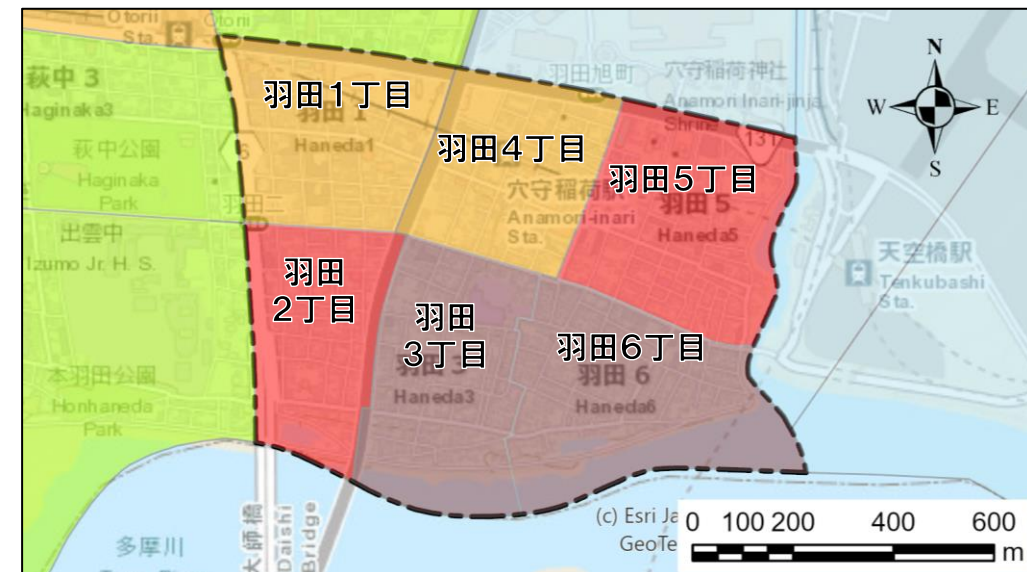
Otorii Sta.
Otorii
萩中 3
Haginaka3
萩中公園
Haginaka Park
出雲中
Izumo Jr. H. S.
本羽田公園
Honhaneda Park
多摩川
大師橋
Daishi Bridge
羽田1丁目
羽田 1
Haneda1
羽田旭町
穴守稲荷神社
Anamori Inari-jinja Shrine
羽田4丁目
穴守稲荷駅
Anamori-inari Sta.
羽田5丁目
羽田 5
Haneda5
131
天空橋駅
Tenkubashi Sta.
羽田二
羽田 2丁目
羽田 3丁目
羽田 3
Haneda3
羽田6丁目
羽田 6
Haneda6
N
W
E
S
(c) Esri Ja
GeoTe
0 100 200 400 600 m